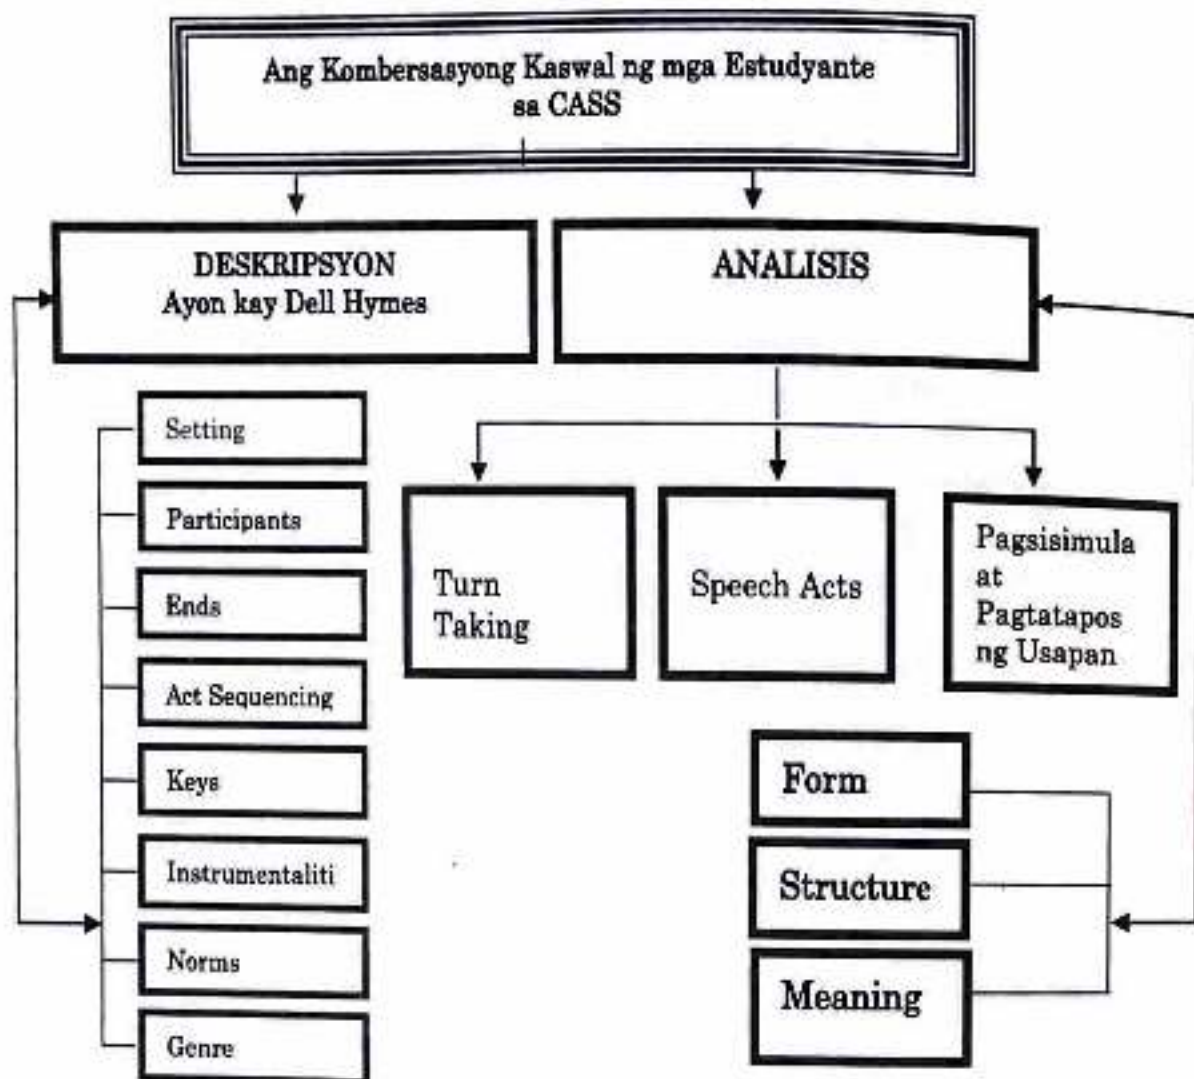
Ang Kombersasyong Kaswal ng mga Estudyante sa CASS

DESKRIPSYON
Ayon kay Dell Hymes

ANALISIS

Setting

Participants

Ends

Act Sequencing

Keys

Instrumentaliti

Norms

Genre

Turn Taking

Speech Acts

Pagsisimula at Pagtatapos ng Usapan

Form

Structure

Meaning